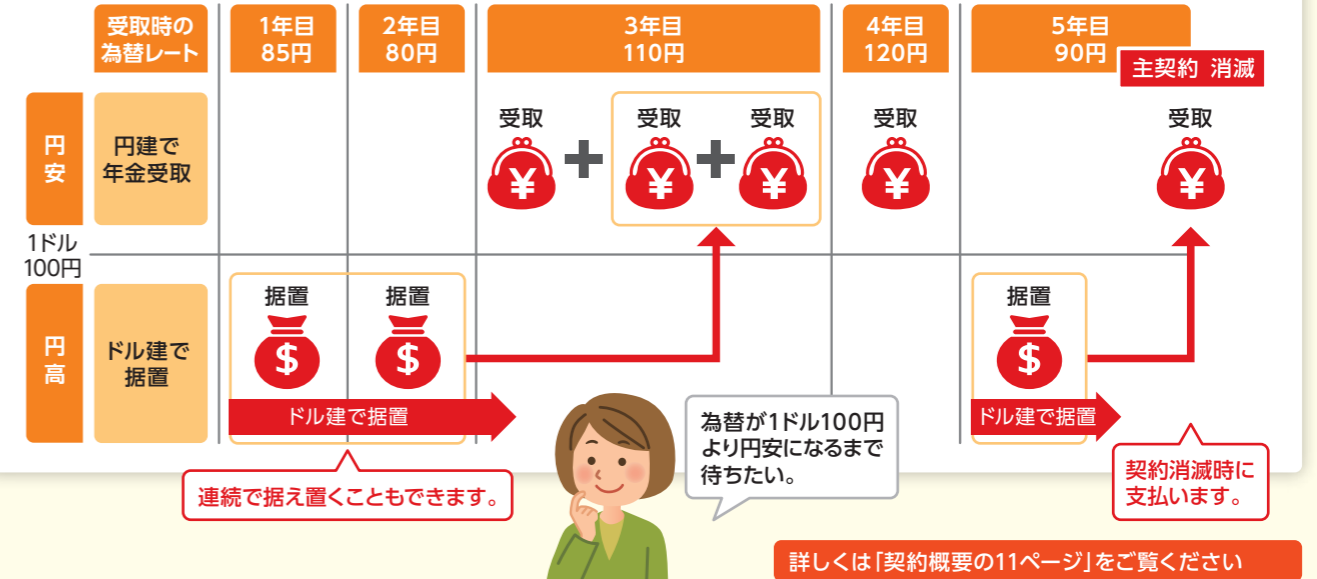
受取時の為替レート

1年目 85円

2年目 80円

3年目 110円

4年目 120円

5年目 90円

主契約 消滅

円安

円建で年金受取

受取 ¥ + 受取 ¥ + 受取 ¥

受取 ¥

受取 ¥

1ドル 100円

円高

ドル建で据置

据置 $

据置 $

ドル建で据置

据置 $

ドル建で据置

連続で据え置くこともできます。

為替が1ドル100円より円安になるまで待ちたい。

契約消滅時に支払います。

詳しくは「契約概要の11ページ」をご覧ください